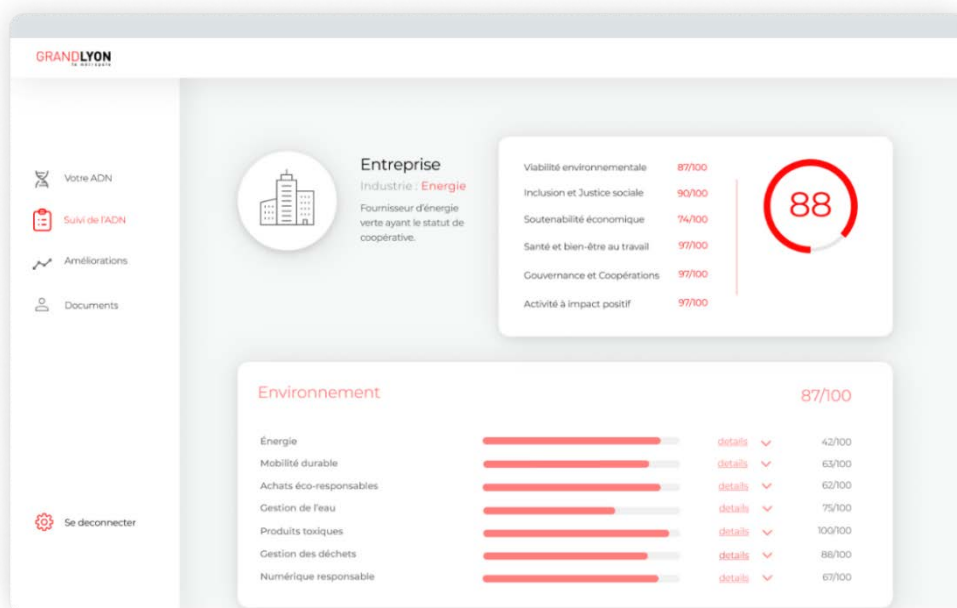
GRANDLYON
la métropole

Votre ADN
Suivi de l'ADN
Améliorations
Documents

Se deconnecter

Entreprise
Industrie : Energie
Fournisseur d'énergie verte ayant le statut de coopérative.

| | |
|---|---|
| Viabilité environnementale | 87/100 |
| Inclusion et Justice sociale | 90/100 |
| Soutenabilité économique | 74/100 |
| Santé et bien-être au travail | 97/100 |
| Gouvernance et Coopérations | 97/100 |
| Activité à impact positif | 97/100 |

88

Environnement
87/100

| | | |
|---|---|---|
| Énergie | details | 42/100 |
| Mobilité durable | details | 63/100 |
| Achats éco-responsables | details | 62/100 |
| Gestion de l'eau | details | 75/100 |
| Produits toxiques | details | 100/100 |
| Gestion des déchets | details | 88/100 |
| Numérique responsable | details | 67/100 |